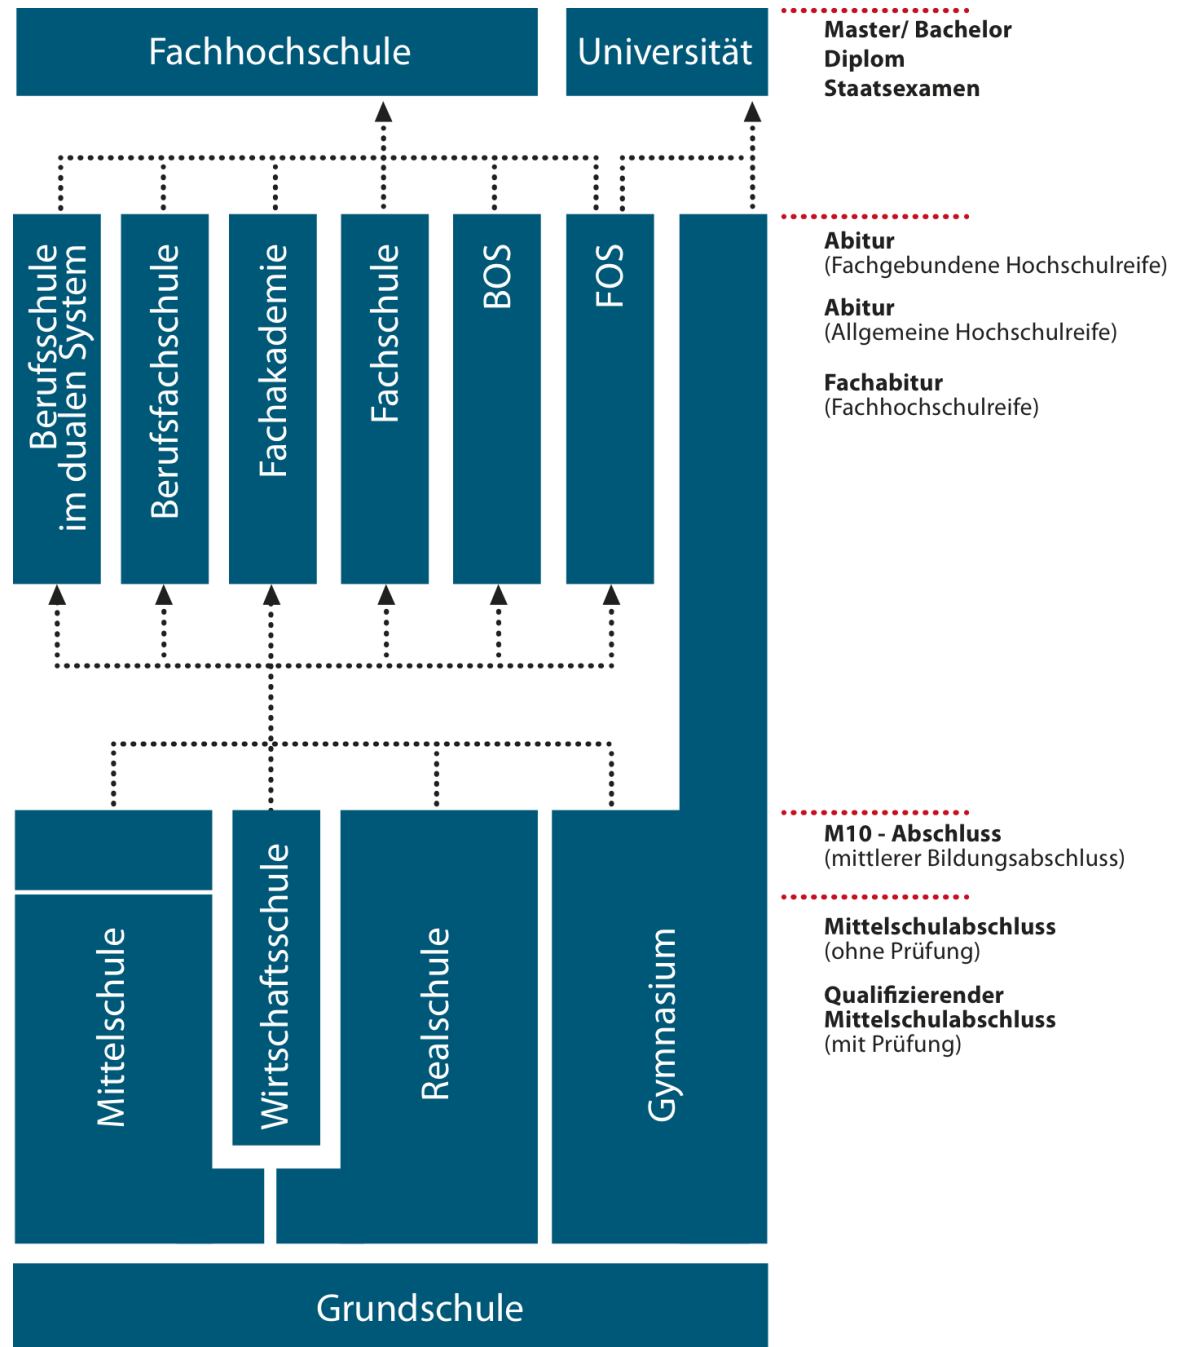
Fachhochschule

Universität

Master/ Bachelor
Diplom
Staatsexamen

Berufsschule im dualen System

Berufsfachschule

Fachakademie

Fachschule

BOS

FOS

Abitur
(Fachgebundene Hochschulreife)

Abitur
(Allgemeine Hochschulreife)

Fachabitur
(Fachhochschulreife)

M10 - Abschluss
(mittlerer Bildungsabschluss)

Mittelschulabschluss
(ohne Prüfung)

Qualifizierender Mittelschulabschluss
(mit Prüfung)

Mittelschule

Wirtschaftsschule

Realschule

Gymnasium

Grundschule